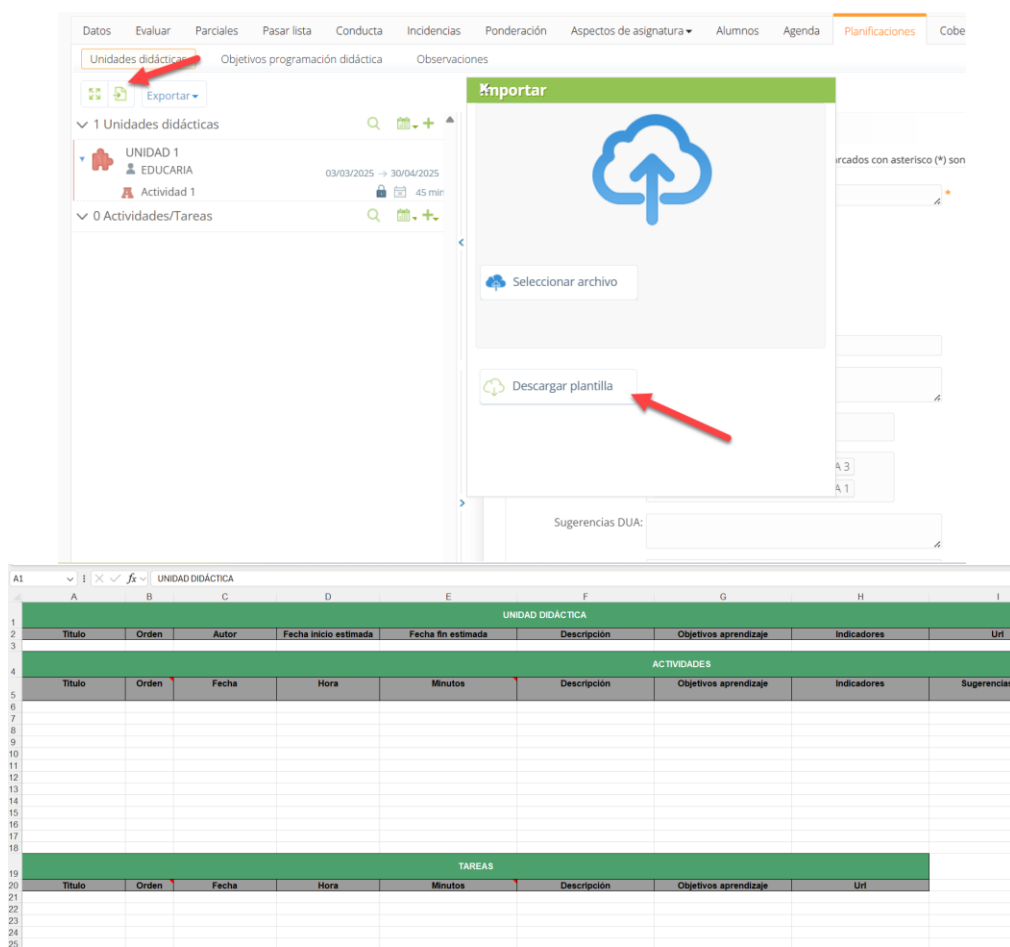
Datos Evaluar Parciales Pasar lista Conducta Incidencias Ponderación Aspectos de asignatura ▾ Alumnos Agenda Planificaciones Cobe

Unidades didácticas Objetivos programación didáctica Observaciones

Exportar ▾

1 Unidades didácticas

UNIDAD 1
EDUCARIA
03/03/2025 → 30/04/2025
Actividad 1 45 min

0 Actividades/Tareas

Importar

Seleccionar archivo

Descargar plantilla

arcados con asterisco (*) son

A 3
A 1

Sugerencias DUA:

A1 UNIDAD DIDÁCTICA

| | A | B | C | D | E | F | G | H | I |
|---|---|---|---|---|---|---|---|---|---|
| 1 | UNIDAD DIDÁCTICA | | | | | | | | |
| 2 | Titulo | Orden | Autor | Fecha inicio estimada | Fecha fin estimada | Descripción | Objetivos aprendizaje | Indicadores | Url |
| 3 | | | | | | | | | |
| 4 | ACTIVIDADES | | | | | | | | |
| 5 | Titulo | Orden | Fecha | Hora | Minutos | Descripción | Objetivos aprendizaje | Indicadores | Sugerencias |
| 6 | | | | | | | | | |
| 7 | | | | | | | | | |
| 8 | | | | | | | | | |
| 9 | | | | | | | | | |
| 10 | | | | | | | | | |
| 11 | | | | | | | | | |
| 12 | | | | | | | | | |
| 13 | | | | | | | | | |
| 14 | | | | | | | | | |
| 15 | | | | | | | | | |
| 16 | | | | | | | | | |
| 17 | | | | | | | | | |
| 18 | | | | | | | | | |
| 19 | TAREAS | | | | | | | | |
| 20 | Titulo | Orden | Fecha | Hora | Minutos | Descripción | Objetivos aprendizaje | Url | |
| 21 | | | | | | | | | |
| 22 | | | | | | | | | |
| 23 | | | | | | | | | |
| 24 | | | | | | | | | |
| 25 | | | | | | | | | |